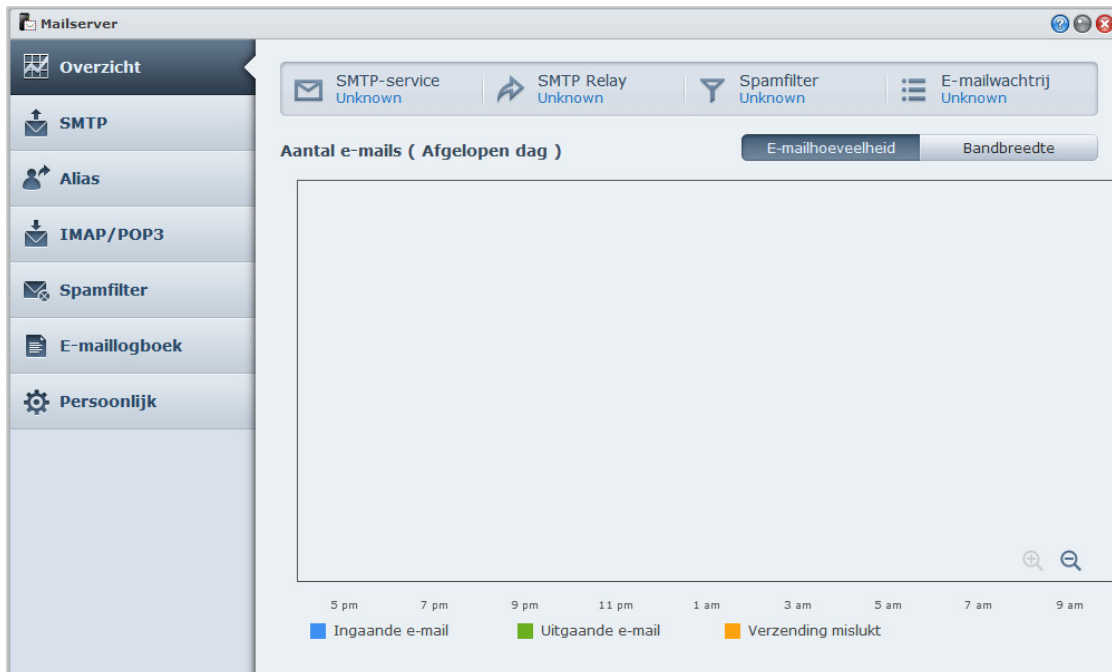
Mailserver

Overzicht
SMTP
Alias
IMAP/POP3
Spamfilter
E-maillogboek
Persoonlijk

SMTP-service
Unknown
SMTP Relay
Unknown
Spamfilter
Unknown
E-mailwachtrij
Unknown

Aantal e-mails ( Afgelopen dag )

E-mailhoeveelheid
Bandbreedte

5 pm 7 pm 9 pm 11 pm 1 am 3 am 5 am 7 am 9 am

Ingaande e-mail
Uitgaande e-mail
Verzending mislukt